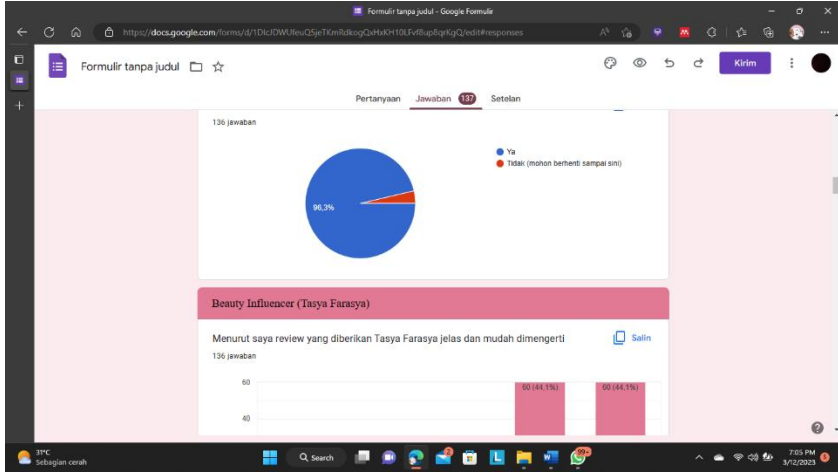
Formulir tanpa judul - Google Formulir

https://docs.google.com/forms/d/1DlcIOWUfeuQ5jeTKmRdkogQxHxKH10LFvf8up8qrKgQ/edit#responses

Formulir tanpa judul

Kirim

Pertanyaan Jawaban 137 Setelan

136 jawaban

Ya

Tidak (mohon berhenti sampai sini)

96,3%

Beauty Influencer (Tasya Farasya)

Menurut saya review yang diberikan Tasya Farasya jelas dan mudah dimengerti

Salin

136 jawaban

60

40

60 (44,1%)

60 (44,1%)

31°C
Sebagian cerah

Search

99+

7:05 PM
3/12/2023